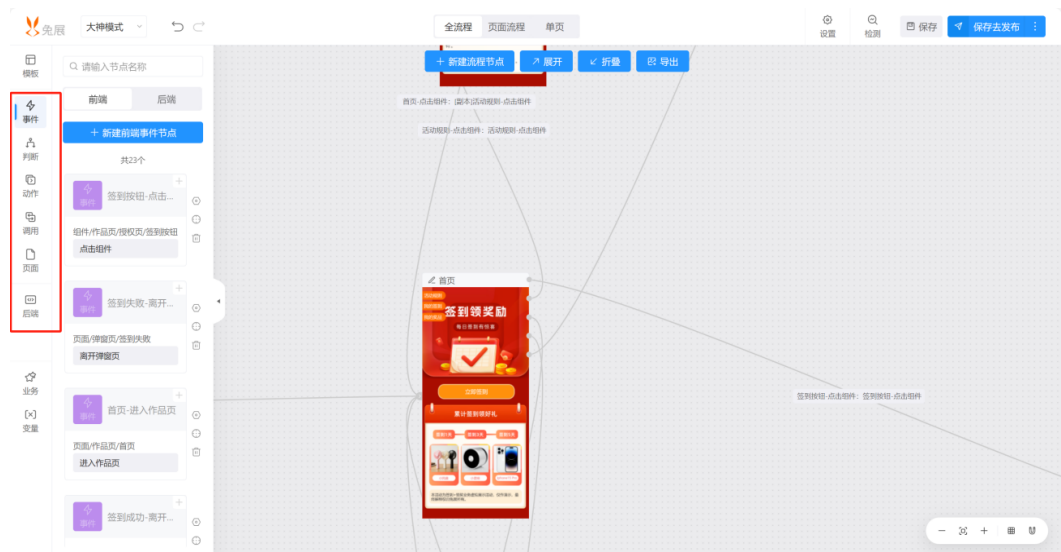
免展 大神模式

全流程 页面流程 单页

设置 检测 保存 保存去发布

模板
事件
判断
动作
调用
页面
后端
业务
变量

请输入节点名称

前端 后端

+ 新建前端事件节点

共23个

事件 签到按钮-点击...
组件/作品页/授权页/签到按钮
点击组件

事件 签到失败-离开...
页面/弹窗页/签到失败
离开弹窗页

事件 首页-进入作品页
页面/作品页/首页
进入作品页

事件 签到成功-离开...

+ 新建流程节点 展开 折叠 导出

首页-点击组件：[副本]活动规则-点击组件

活动规则-点击组件：活动规则-点击组件

首页

签到领奖励

立即签到

累计签到领好礼

签到按钮-点击组件：签到按钮-点击组件

− +